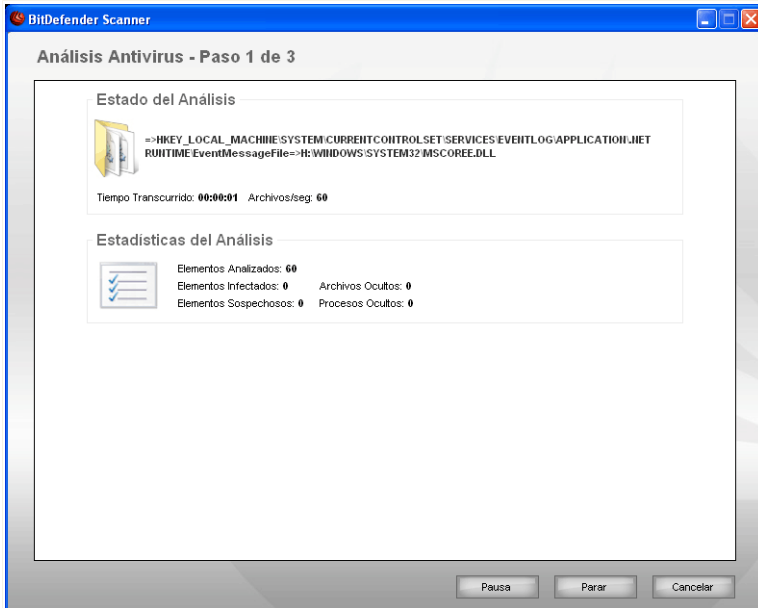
BitDefender Scanner

Análisis Antivirus - Paso 1 de 3

Estado del Análisis

=>HKEY_LOCAL_MACHINE\SYSTEM\CURRENTCONTROLSET\SERVICES\EVENTLOG\APPLICATION\.NET RUNTIME\EventMessageFile=>H:\WINDOWS\SYSTEM32\MSCOREE.DLL

Tiempo Transcurrido: 00:00:01 Archivos/seg: 60

Estadísticas del Análisis

Elementos Analizados: 60
Elementos Infectados: 0 Archivos Ocultos: 0
Elementos Sospechosos: 0 Procesos Ocultos: 0

Pausa Parar Cancelar